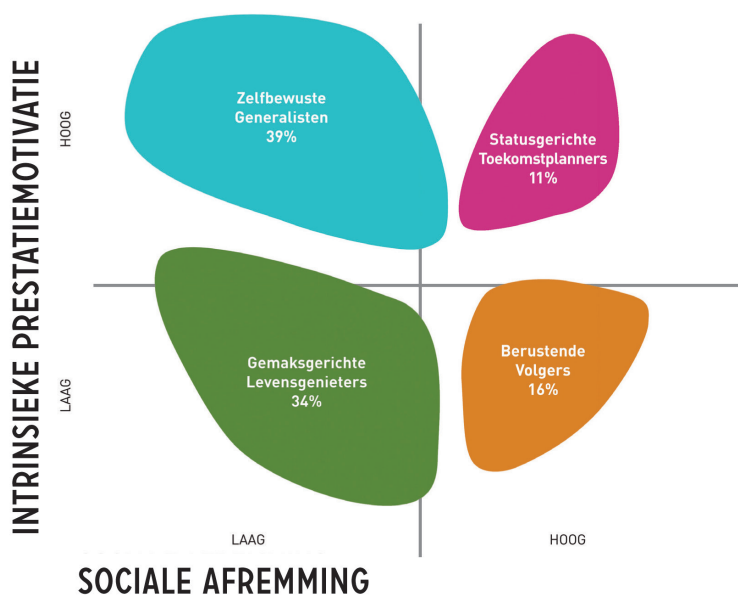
INTRINSIEKE PRESTATIEMOTIVATIE

HOOG

LAAG

Zelfbewuste Generalisten 39%

Statusgerichte Toekomstplanners 11%

Gemaksgerichte Levensgenieters 34%

Berustende Volgers 16%

LAAG

HOOG

SOCIALE AFREMMING